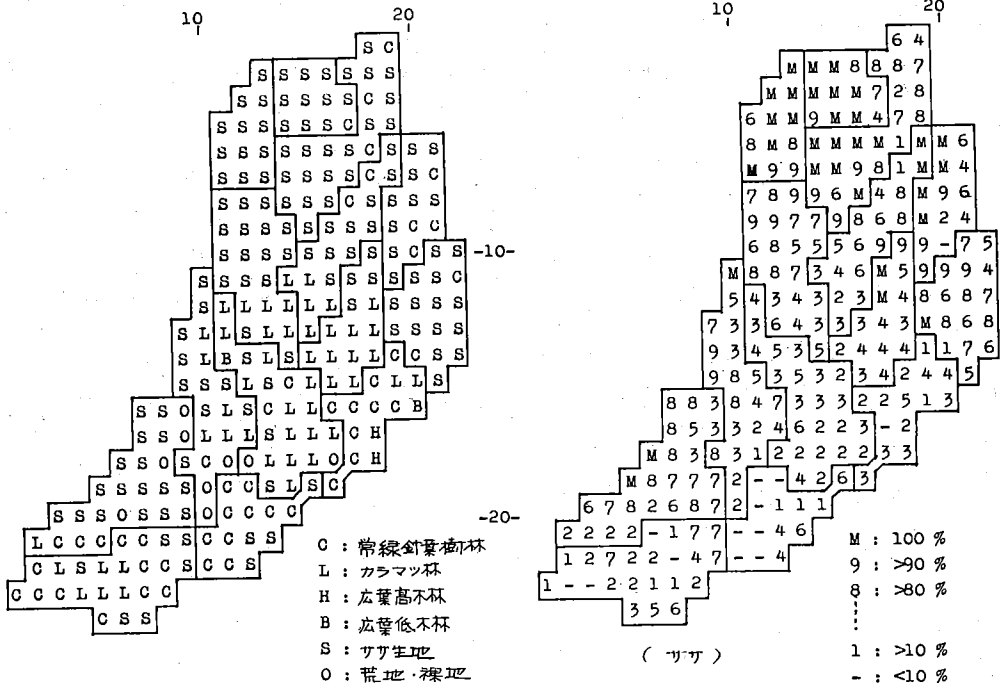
10 20

S C
S S S S S S S
S S S S S C S
S S S S S S C S S
S S S S S S C S S S
S S S S S S S C S S C
S S S S S S C S S S S
S S S S S S S S S S C C
S S S S S S S S S C S S -10-
S S S S L L S S S S S S C
S L L L L L L S L S S S S
S L L S L L L L L L S S S S
S L B S L S L L L L C C S S
S S S L S C L L L C L L S
S S O S L S C L L C C C C B
S S O L L L S L L L C H
S S O S C O O L L O C H
S S S S S O C C S L S C
S S S O S S S O C C C C -20-
L C C C C C S S C C S S
C L S L L C C S C C S
C C C L L L C C
C S S

C : 常緑針葉樹林
L : カラマツ林
H : 広葉高木林
B : 広葉低木林
S : ササ生地
O : 荒地・裸地

10 20

6 4
M M M 8 8 8 7
M M M M M 7 2 8
6 M M 9 M M 4 7 8
8 M 8 M M M M 1 M M 6
M 9 9 M M 9 8 1 M M 4
7 8 9 9 6 M 4 8 M 9 6
9 9 7 7 9 8 6 8 M 2 4
6 8 5 5 5 6 9 9 9 - 7 5
M 8 8 7 3 4 6 M 5 9 9 9 4
5 4 3 4 3 2 3 M 4 8 6 8 7
7 3 3 6 4 3 3 3 4 3 M 8 6 8
9 3 4 5 3 5 2 4 4 4 1 1 7 6
9 8 5 3 5 3 2 3 4 2 4 4 5
8 8 3 8 4 7 3 3 3 2 2 5 1 3
8 5 3 3 2 4 6 2 2 3 - 2
M 8 3 8 3 1 2 2 2 2 2 3 3
M 8 7 7 7 2 - - 4 2 6 3
6 7 8 2 6 8 7 2 - 1 1 1
2 2 2 2 - 1 7 7 - - 4 6
1 2 7 2 2 - 4 7 - - 4
1 - - 2 2 1 1 2
3 5 6

( ササ )

M : 100 %
9 : >90 %
8 : >80 %
⋮
1 : >10 %
- : <10 %